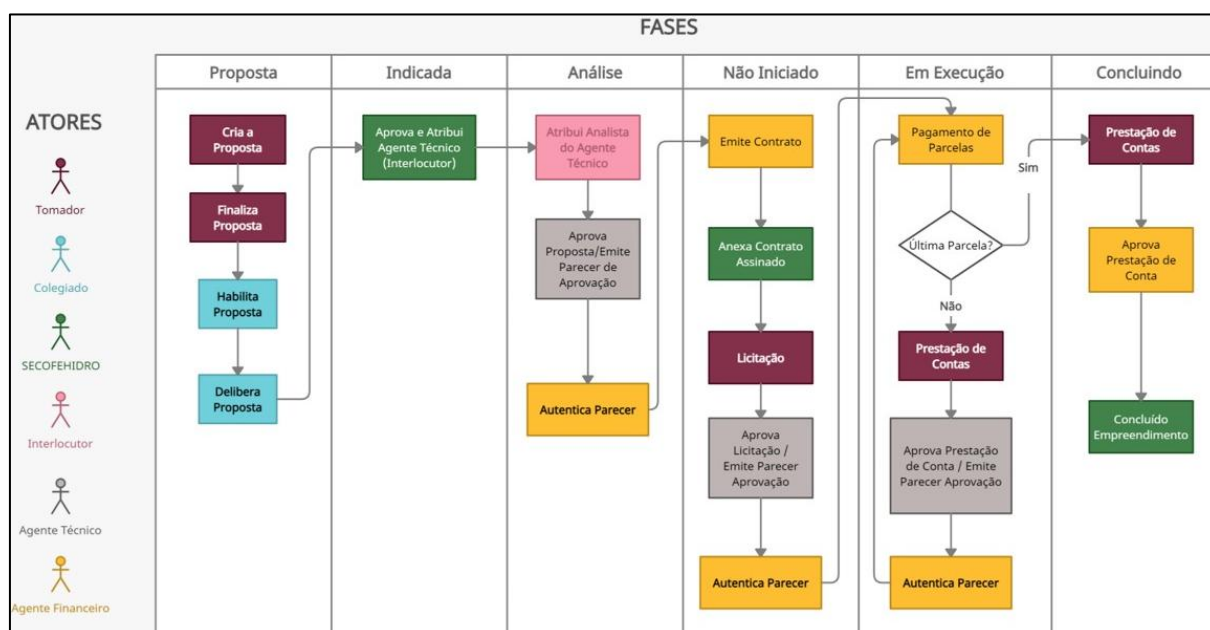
FASES

ATORES

Tomador

Colegiado

SECOFEHIDRO

Interlocutor

Agente Técnico

Agente Financeiro

Proposta

Cria a Proposta

Finaliza Proposta

Habilita Proposta

Delibera Proposta

Indicada

Aprova e Atribui Agente Técnico (Interlocutor)

Análise

Atribui Analista do Agente Técnico

Aprova Proposta/Emite Parecer de Aprovação

Autentica Parecer

Não Iniciado

Emite Contrato

Anexa Contrato Assinado

Licitação

Aprova Licitação / Emite Parecer Aprovação

Autentica Parecer

Em Execução

Pagamento de Parcelas

Última Parcela?

Sim

Não

Prestação de Contas

Aprova Prestação de Conta / Emite Parecer Aprovação

Autentica Parecer

Concluindo

Prestação de Contas

Aprova Prestação de Conta

Concluído Empreendimento